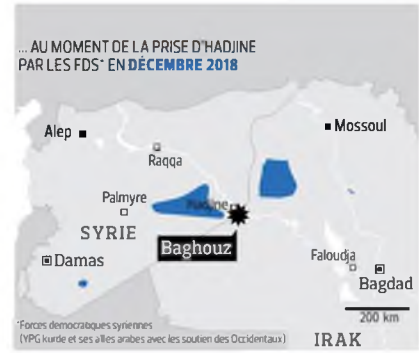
... AU MOMENT DE LA PRISE D'HADJINE PAR LES FDS* EN DÉCEMBRE 2018

Alep
Mossoul
Raqqa
Palmyre
Hadjine
SYRIE
Baghouz
Damas
Faloudja
Bagdad
200 km
IRAK

*Forces démocratiques syriennes (YPG kurde et ses alliés arabes avec les soutien des Occidentaux)